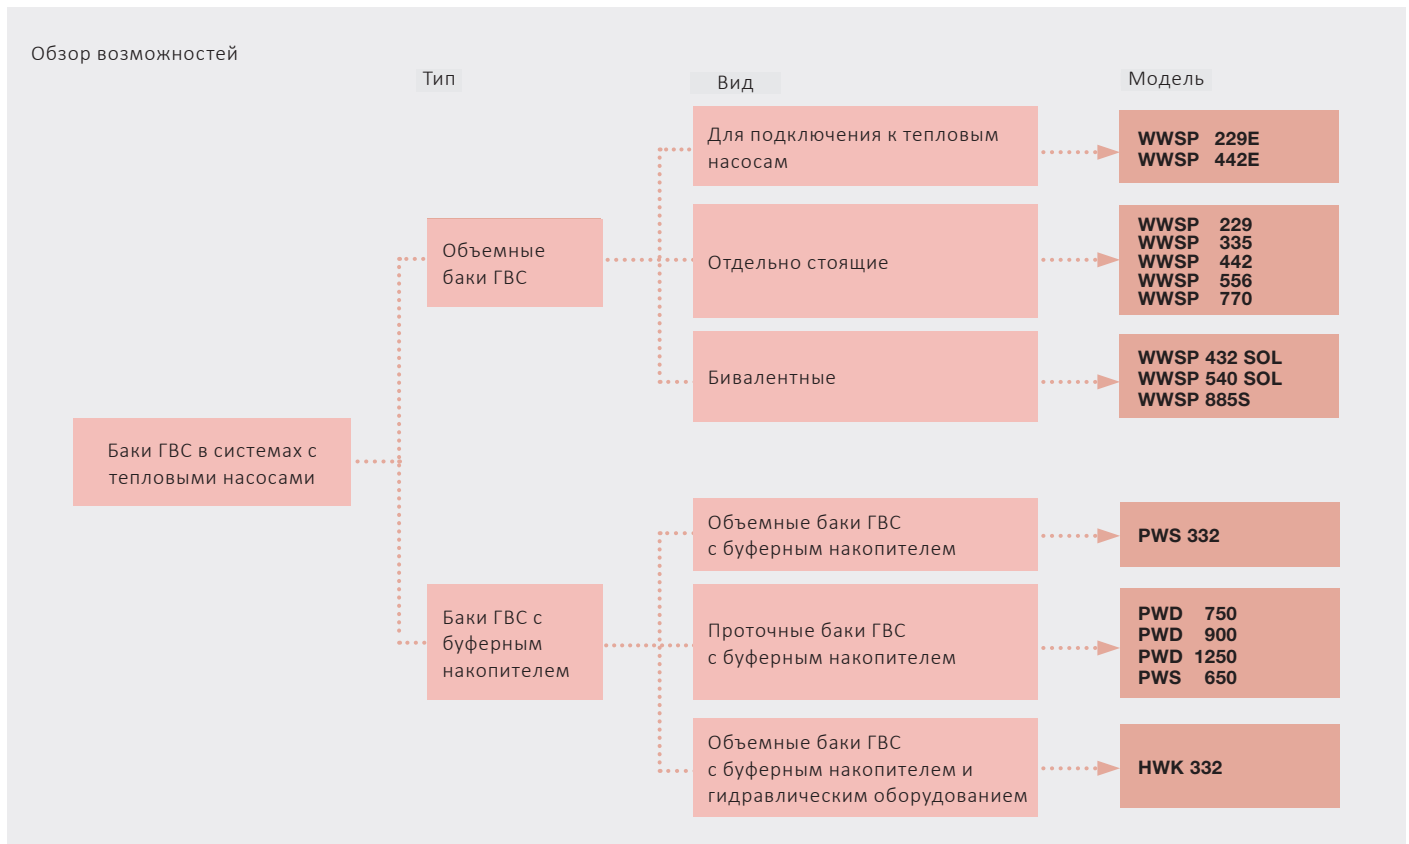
Обзор возможностей

Тип

Вид

Модель

Баки ГВС в системах с тепловыми насосами

Объемные баки ГВС

Для подключения к тепловым насосам

WWSP 229E
WWSP 442E

Отдельно стоящие

WWSP 229
WWSP 335
WWSP 442
WWSP 556
WWSP 770

Бивалентные

WWSP 432 SOL
WWSP 540 SOL
WWSP 885S

Баки ГВС с буферным накопителем

Объемные баки ГВС с буферным накопителем

PWS 332

Проточные баки ГВС с буферным накопителем

PWD 750
PWD 900
PWD 1250
PWS 650

Объемные баки ГВС с буферным накопителем и гидравлическим оборудованием

HWK 332